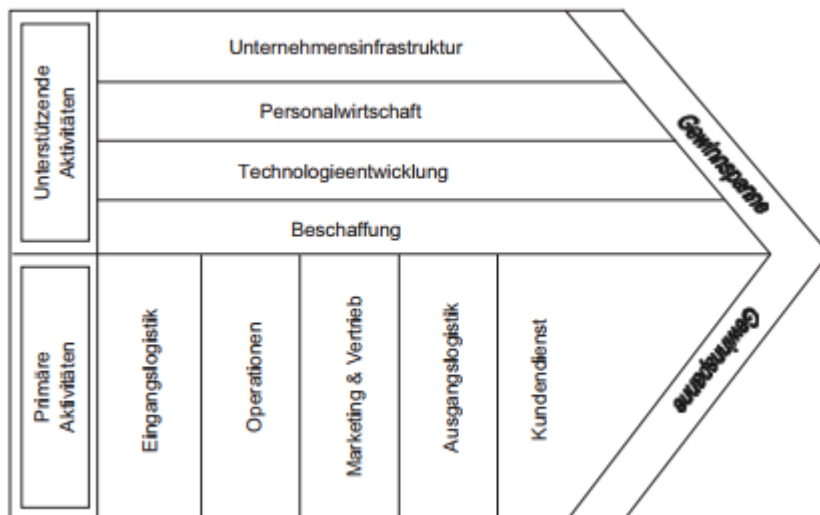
Unterstützende Aktivitäten

Unternehmensinfrastruktur

Personalwirtschaft

Technologieentwicklung

Beschaffung

Gewinnspanne

Primäre Aktivitäten

Eingangslogistik

Operationen

Marketing & Vertrieb

Ausgangslogistik

Kundendienst

Gewinnspanne